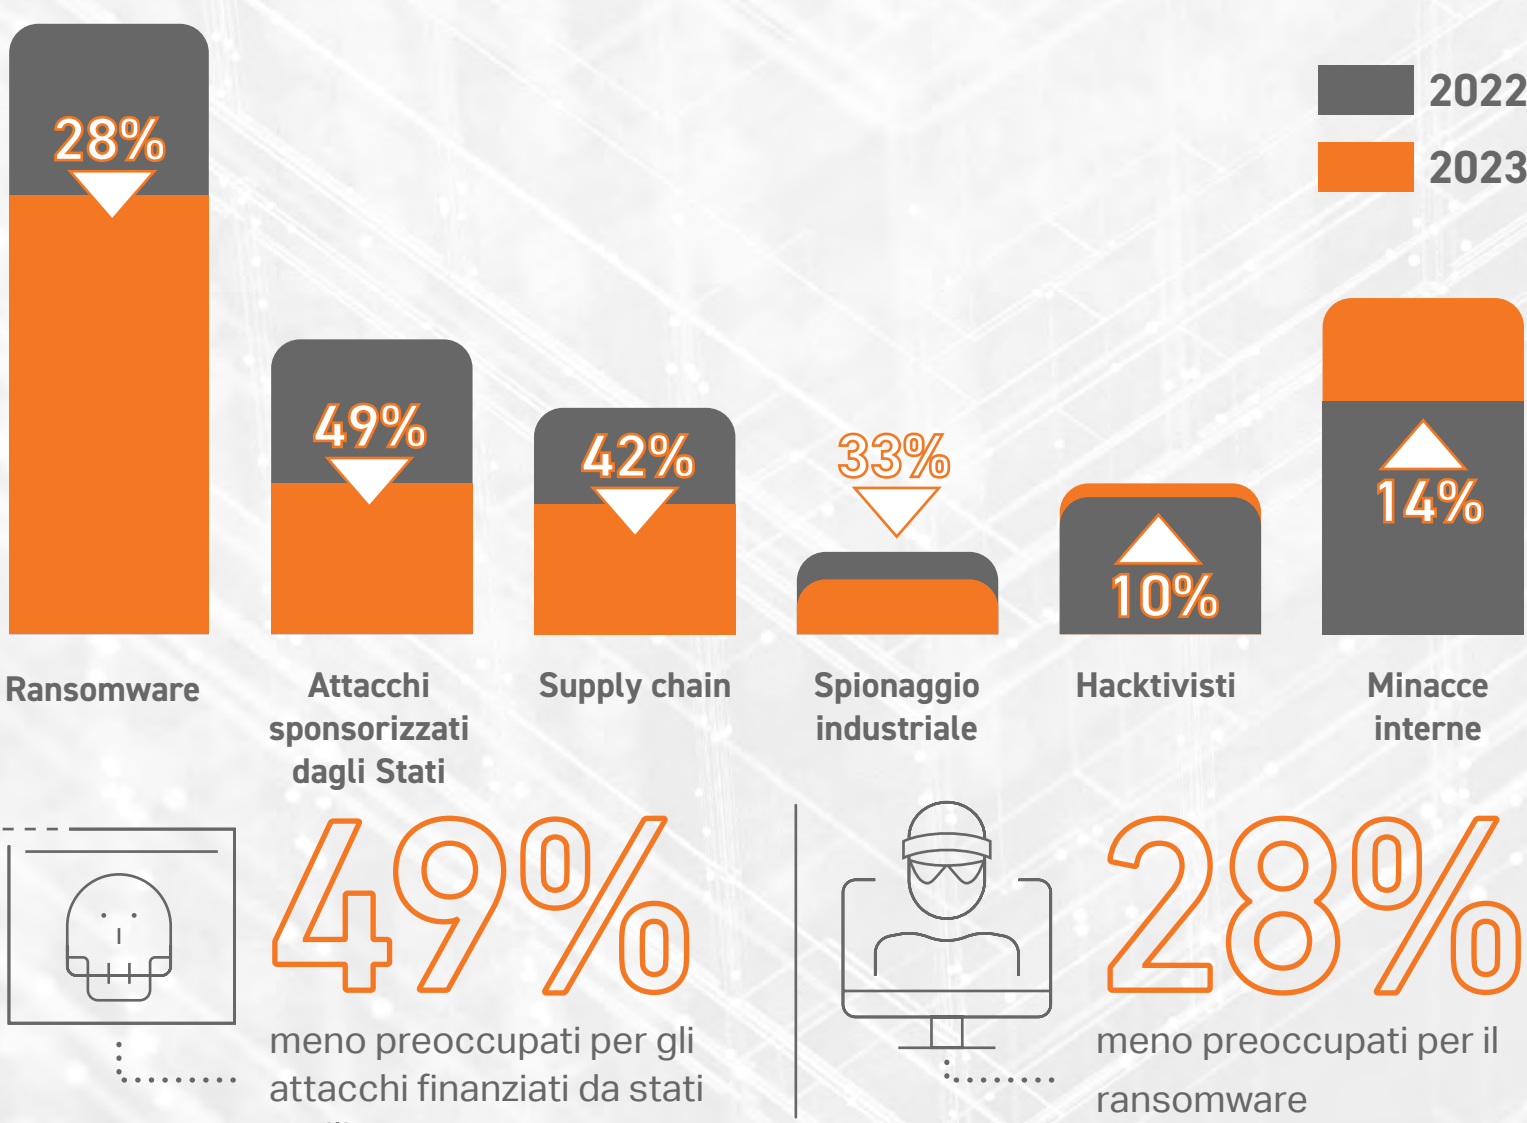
2022
2023

28%
Ransomware

49%
Attacchi sponsorizzati dagli Stati

42%
Supply chain

33%
Spionaggio industriale

10%
Hacktivisti

14%
Minacce interne

49%
meno preoccupati per gli attacchi finanziati da stati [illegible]

28%
meno preoccupati per il ransomware